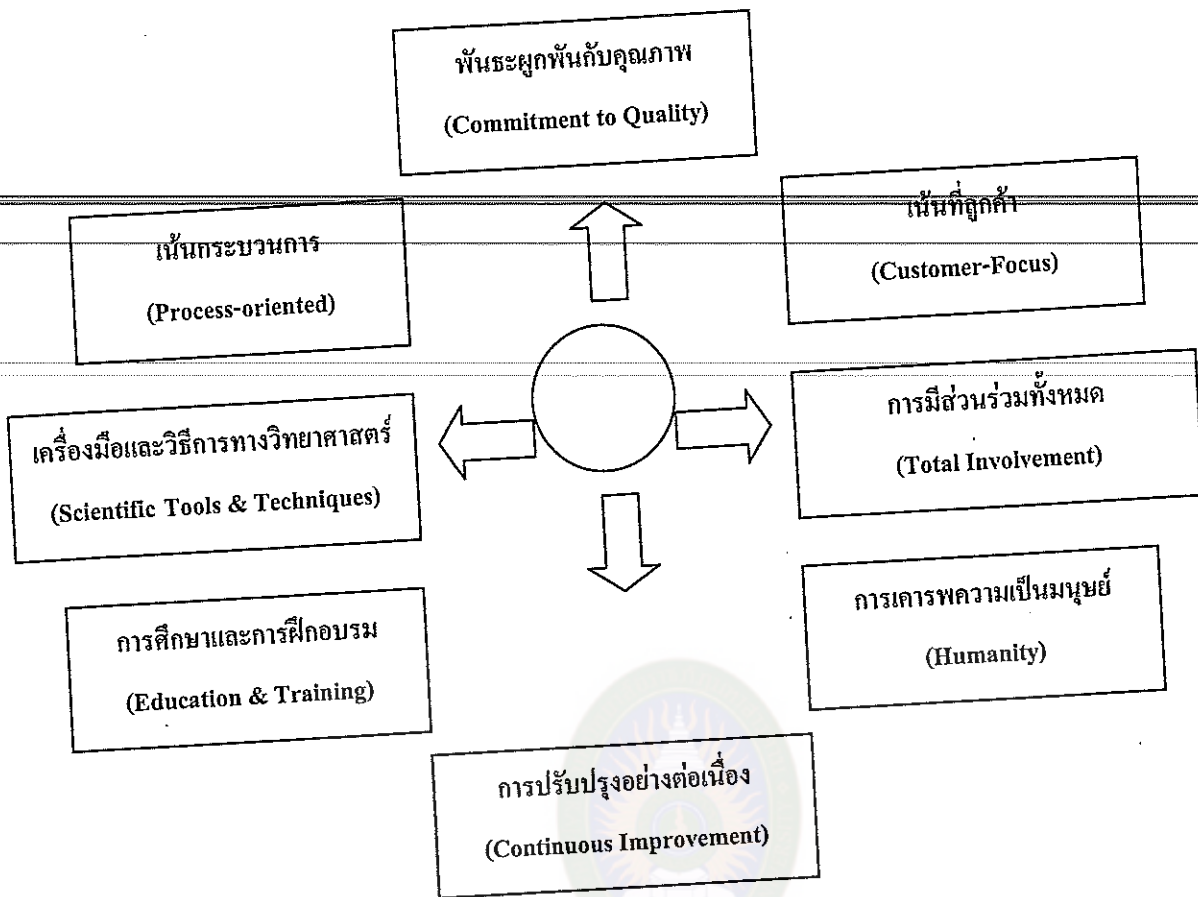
พันธะผูกพันกับคุณภาพ
(Commitment to Quality)

เน้นกระบวนการ
(Process-oriented)

เน้นที่ลูกค้า
(Customer-Focus)

เครื่องมือและวิธีการทางวิทยาศาสตร์
(Scientific Tools & Techniques)

การมีส่วนร่วมทั้งหมด
(Total Involvement)

การศึกษาและการฝึกอบรม
(Education & Training)

การเคารพความเป็นมนุษย์
(Humanity)

การปรับปรุงอย่างต่อเนื่อง
(Continuous Improvement)